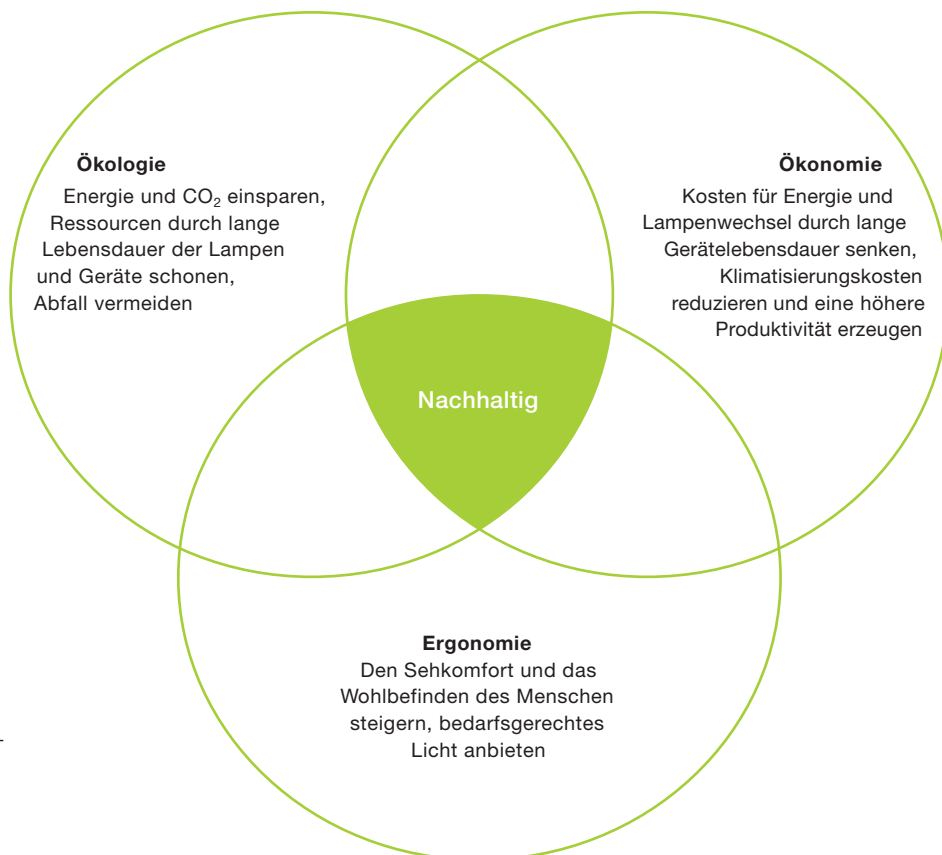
Ökologie
Energie und $CO_2$ einsparen, Ressourcen durch lange Lebensdauer der Lampen und Geräte schonen, Abfall vermeiden

Ökonomie
Kosten für Energie und Lampenwechsel durch lange Gerätelebensdauer senken, Klimatisierungskosten reduzieren und eine höhere Produktivität erzeugen

Nachhaltig

Ergonomie
Den Sehkomfort und das Wohlbefinden des Menschen steigern, bedarfsgerechtes Licht anbieten